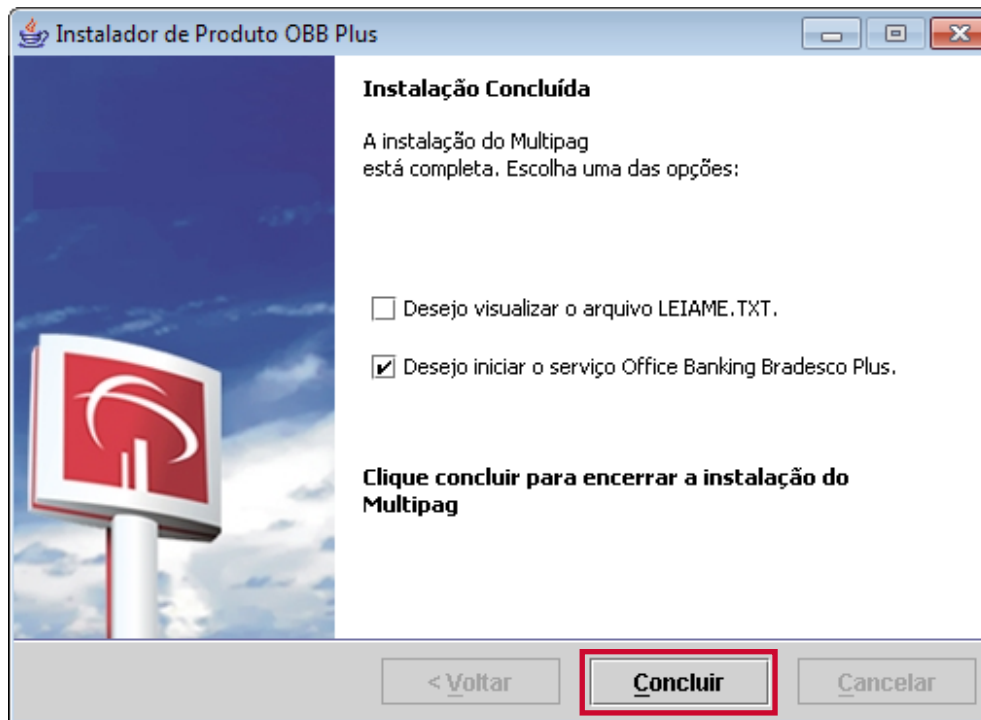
Instalador de Produto OBB Plus

Instalação Concluída

A instalação do Multipag
está completa. Escolha uma das opções:

Desejo visualizar o arquivo LEIAME.TXT.

Desejo iniciar o serviço Office Banking Bradesco Plus.

Clique concluir para encerrar a instalação do Multipag

< Voltar

Concluir

Cancelar